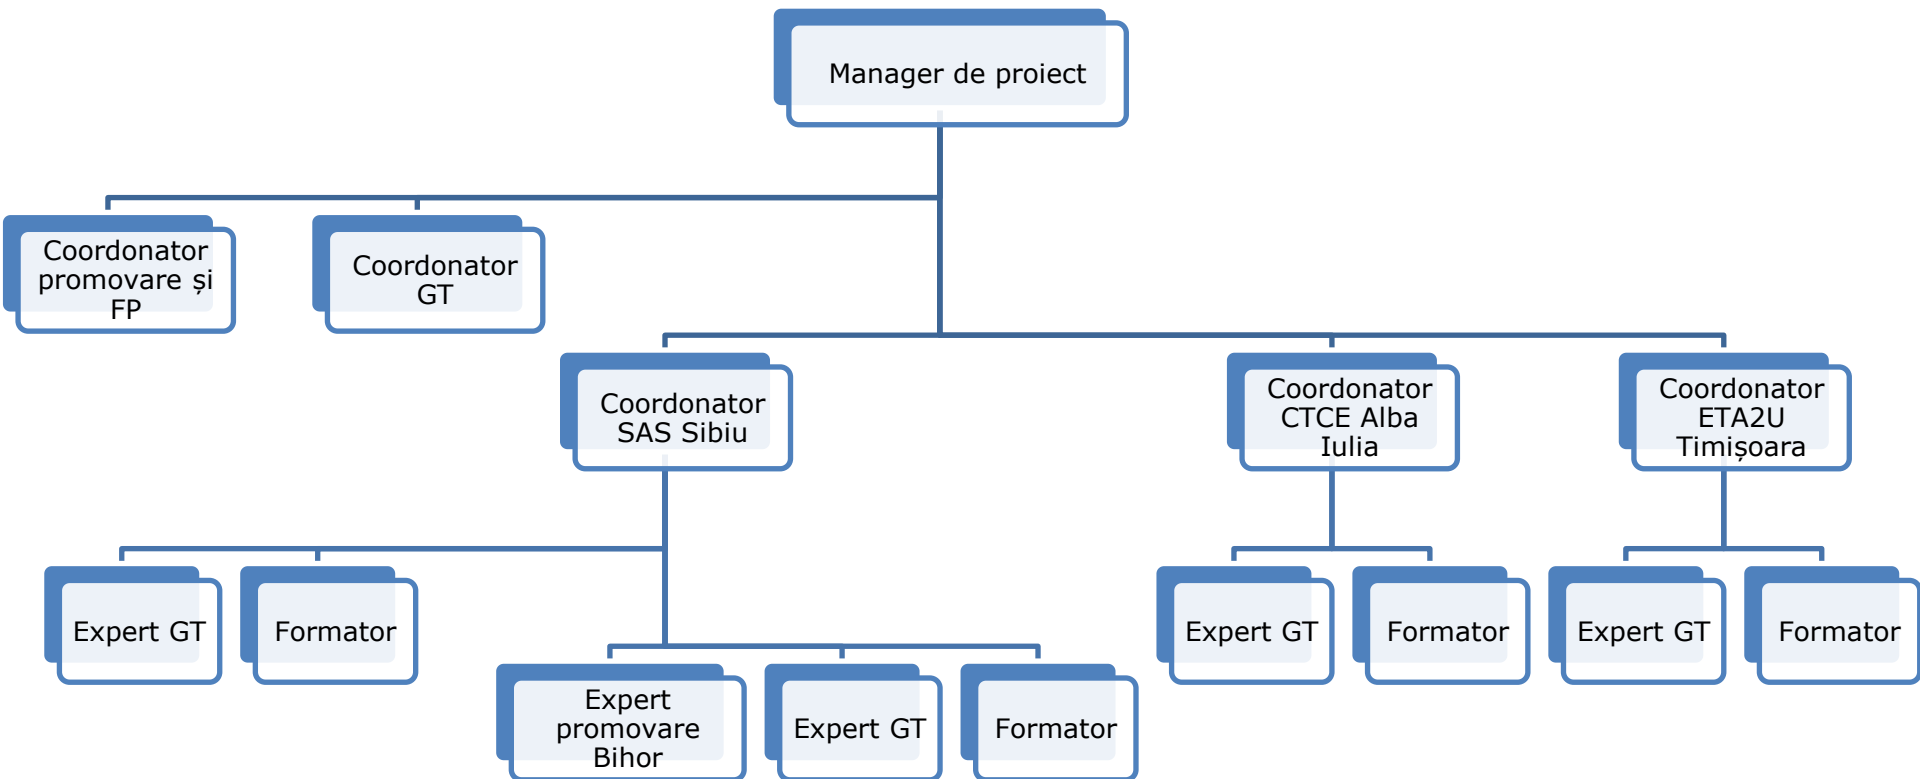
Manager de proiect

Coordonator promovare și FP

Coordonator GT

Coordonator SAS Sibiu

Coordonator CTCE Alba Iulia

Coordonator ETA2U Timișoara

Expert GT

Formator

Expert promovare Bihor

Expert GT

Formator

Expert GT

Formator

Expert GT

Formator